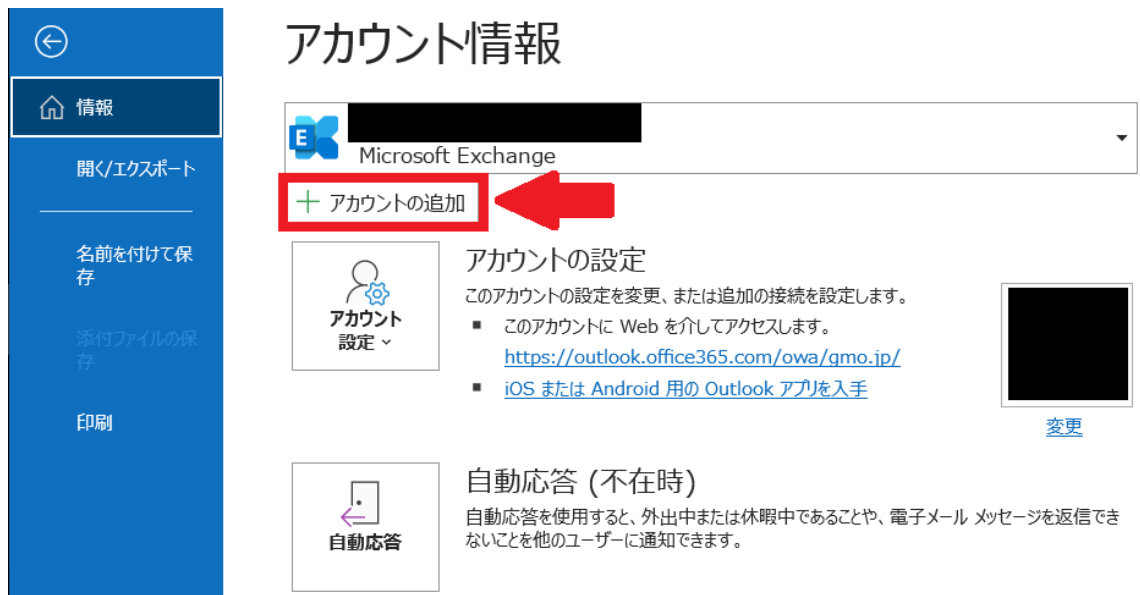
情報

開く/エクスポート

名前を付けて保存

添付ファイルの保存

印刷

アカウント情報

Microsoft Exchange

+ アカウントの追加

アカウント設定

アカウントの設定

このアカウントの設定を変更、または追加の接続を設定します。

■ このアカウントに Web を介してアクセスします。
https://outlook.office365.com/owa/gmo.jp/

■ iOS または Android 用の Outlook アプリを入手

変更

自動応答

自動応答 (不在時)

自動応答を使用すると、外出中または休暇中であることや、電子メール メッセージを返信できないことを他のユーザーに通知できます。